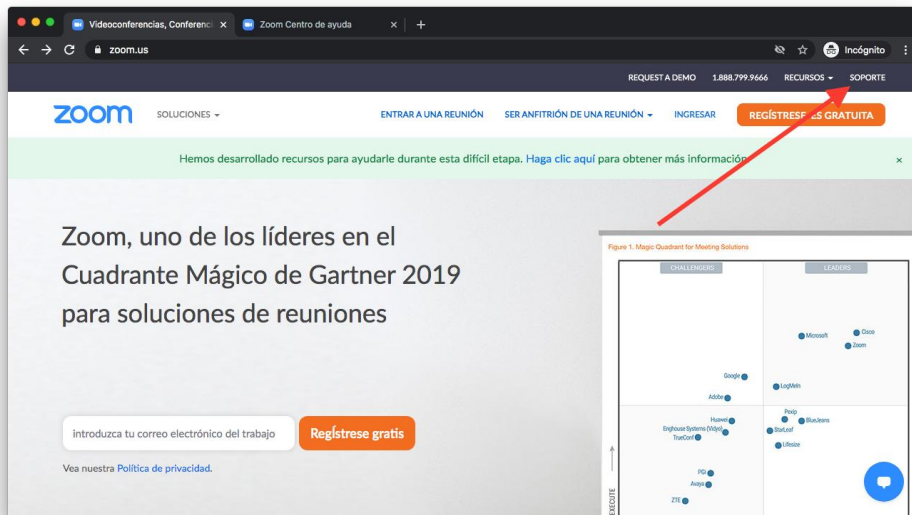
Videoconferencias, Conferenci
Zoom Centro de ayuda
zoom.us
Incógnito

REQUEST A DEMO 1.888.799.9666 RECURSOS SOPORTE

zoom SOLUCIONES

ENTRAR A UNA REUNIÓN SER ANFITRIÓN DE UNA REUNIÓN INGRESAR REGÍSTRESE ES GRATUITA

Hemos desarrollado recursos para ayudarle durante esta difícil etapa. Haga clic aquí para obtener más información

Zoom, uno de los líderes en el Cuadrante Mágico de Gartner 2019 para soluciones de reuniones

introduzca tu correo electrónico del trabajo
Regístrese gratis

Vea nuestra Política de privacidad.

Figure 1. Magic Quadrant for Meeting Solutions

CHALLENGERS
LEADERS

Microsoft
Cisco
Zoom
Google
LogMeIn
Adobe
Huawei
Pexip
BlueJeans
Enghouse Systems (Vidyo)
StarLeaf
TrueConf
Lifesize
PGi
Avaya
ZTE
EXECUTE